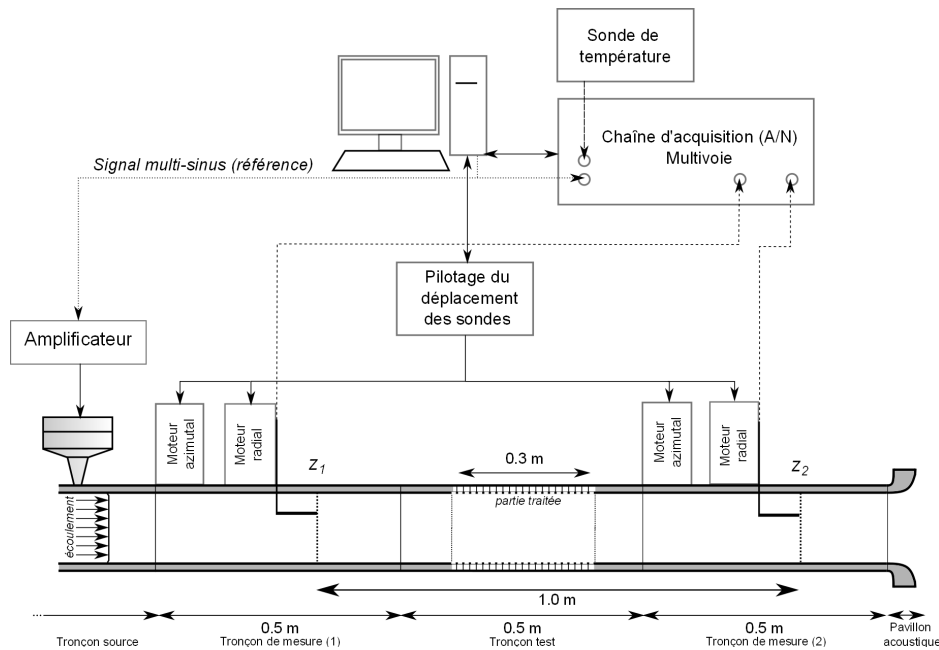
Sonde de température

Chaîne d'acquisition (A/N)
Multivoie

Signal multi-sinus (référence)

Pilotage du déplacement des sondes

Amplificateur

Moteur azimutal

Moteur radial

$z_1$

0.3 m

partie traitée

Moteur azimutal

Moteur radial

$z_2$

écoulement

1.0 m

0.5 m

0.5 m

0.5 m

Tronçon source

Tronçon de mesure (1)

Tronçon test

Tronçon de mesure (2)

Pavillon acoustique